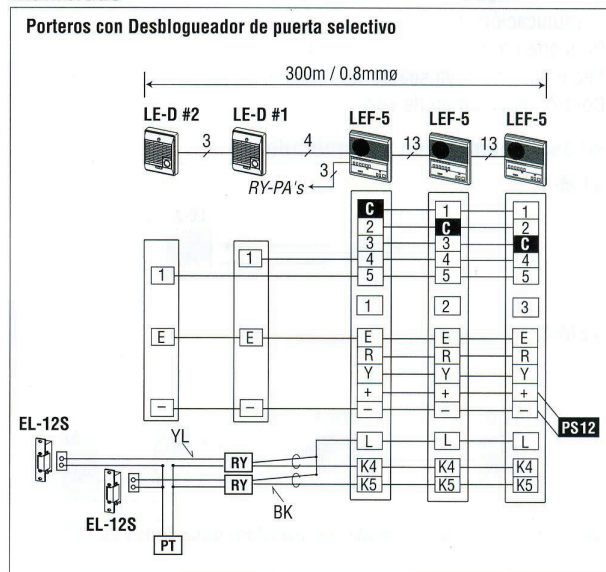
Porteros con Desblogueador de puerta selectivo

300m / 0.8mmø

LE-D #2
LE-D #1
LEF-5
LEF-5
LEF-5

3
4
13
13
3
RY-PA's

C
2
3
4
5

1
C
3
4
5

1
2
C
4
5

1
1
1
2
3

E
E
E
R
Y
+
–
E
R
Y
+
–
E
R
Y
+
–

–
–

PS12

EL-12S
YL
RY
RY
L
K4
K5
L
K4
K5
L
K4
K5
BK
EL-12S
PT